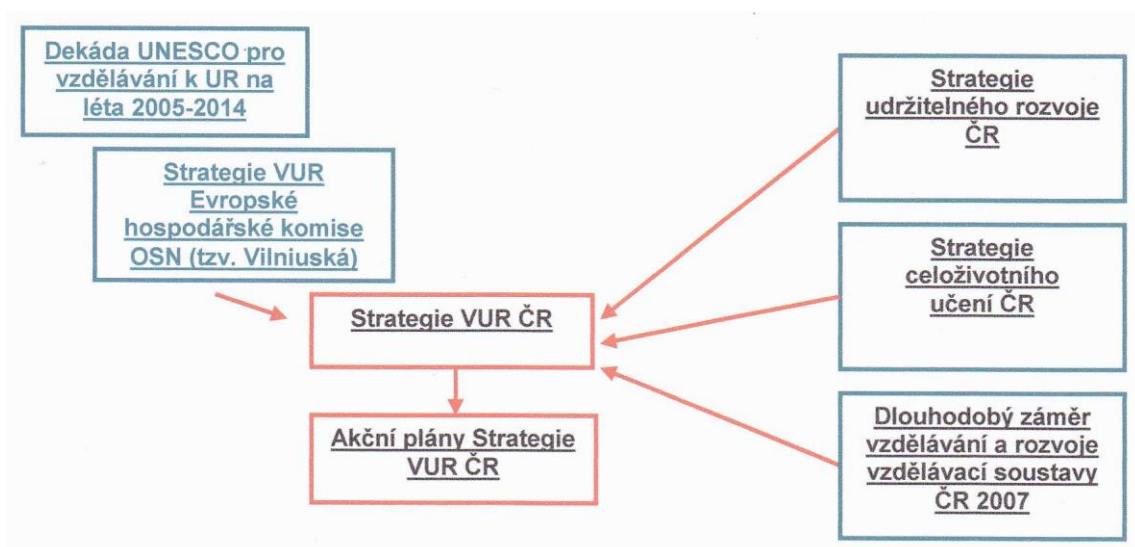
Dekáda UNESCO pro vzdělávání k UR na léta 2005-2014

Strategie VUR Evropské hospodářské komise OSN (tzv. Vilniuská)

Strategie udržitelného rozvoje ČR

Strategie celoživotního učení ČR

Strategie VUR ČR

Akční plány Strategie VUR ČR

Dlouhodobý záměr vzdělávání a rozvoje vzdělávací soustavy ČR 2007